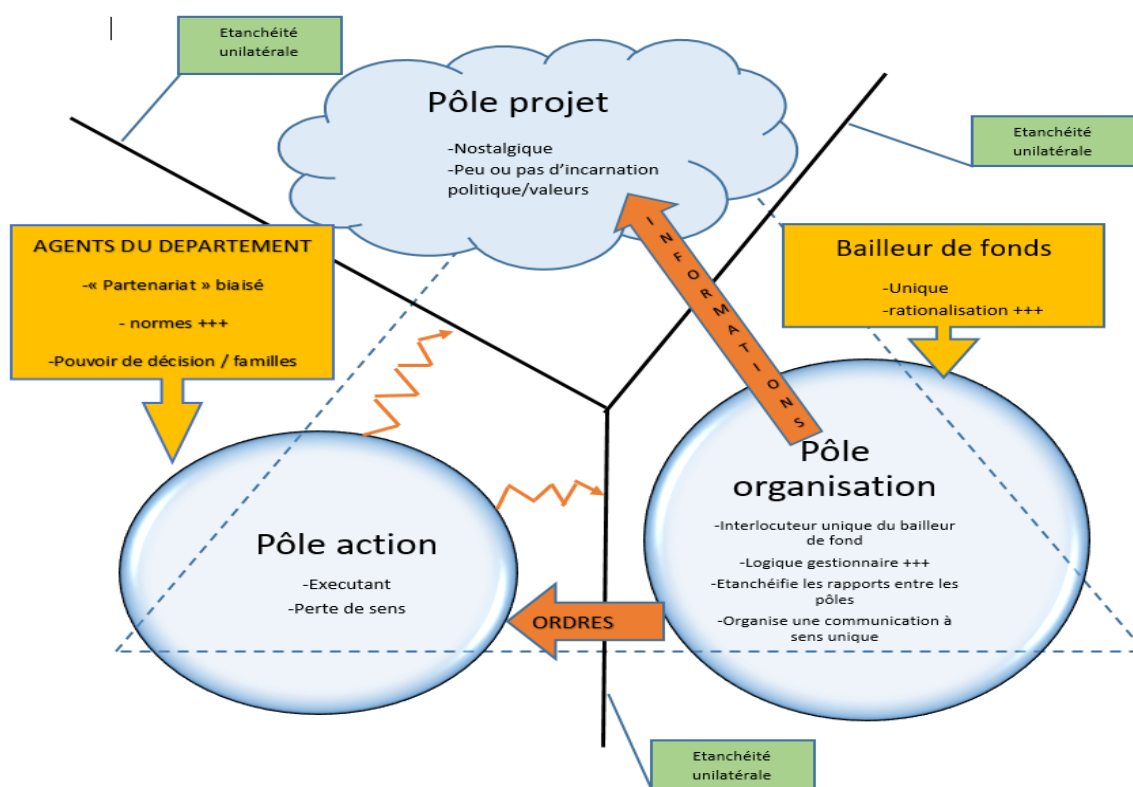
Etanchéité unilatérale

Pôle projet

-Nostalgique
-Peu ou pas d'incarnation politique/valeurs

Etanchéité unilatérale

AGENTS DU DEPARTEMENT
-« Partenariat » biaisé
- normes +++
-Pouvoir de décision / familles

INFORMATIONS

Bailleur de fonds
-Unique
-rationalisation +++

Pôle organisation
-Interlocuteur unique du bailleur de fond
-Logique gestionnaire +++
-Etanchéifie les rapports entre les pôles
-Organise une communication à sens unique

Pôle action
-Executant
-Perte de sens

ORDRES

Etanchéité unilatérale